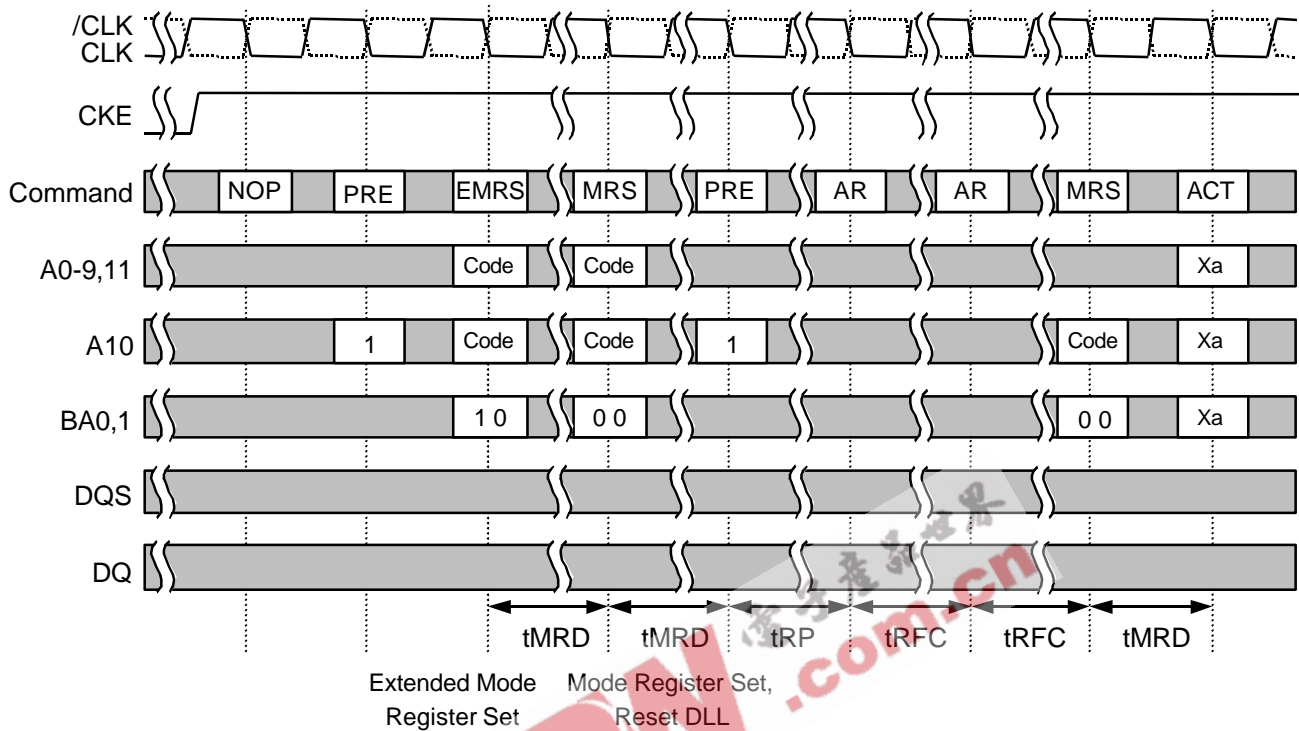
/CLK
CLK

CKE

| Command | NOP | PRE | EMRS | MRS | PRE | AR | AR | MRS | ACT |
|---|---|---|---|---|---|---|---|---|---|
| A0-9,11 | | | Code | Code | | | | | Xa |
| A10 | | 1 | Code | Code | 1 | | | Code | Xa |
| BA0,1 | | | 1 0 | 0 0 | | | | 0 0 | Xa |

DQS

DQ

tMRD tMRD tRP tRFC tRFC tMRD

Extended Mode Register Set

Mode Register Set, Reset DLL

电子产品世界
.com.cn